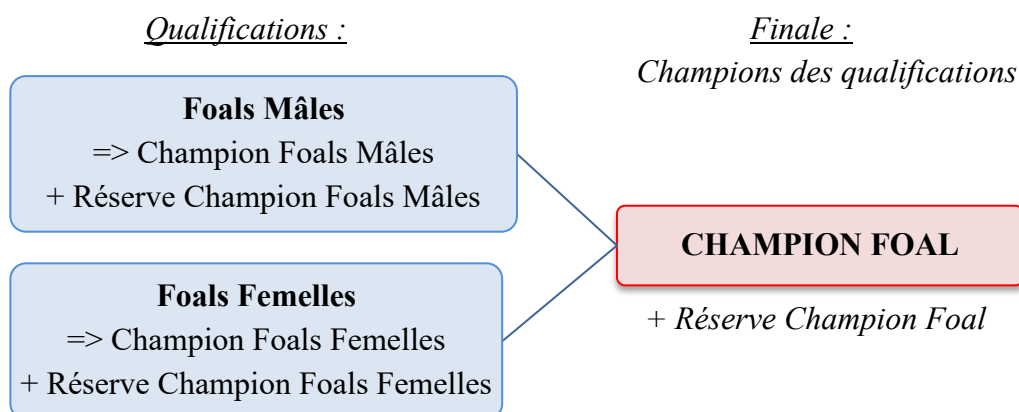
Qualifications :

Finale :
Champions des qualifications

**Foals Mâles**
=> Champion Foals Mâles
+ Réserve Champion Foals Mâles

**CHAMPION FOAL**

+ Réserve Champion Foal

**Foals Femelles**
=> Champion Foals Femelles
+ Réserve Champion Foals Femelles